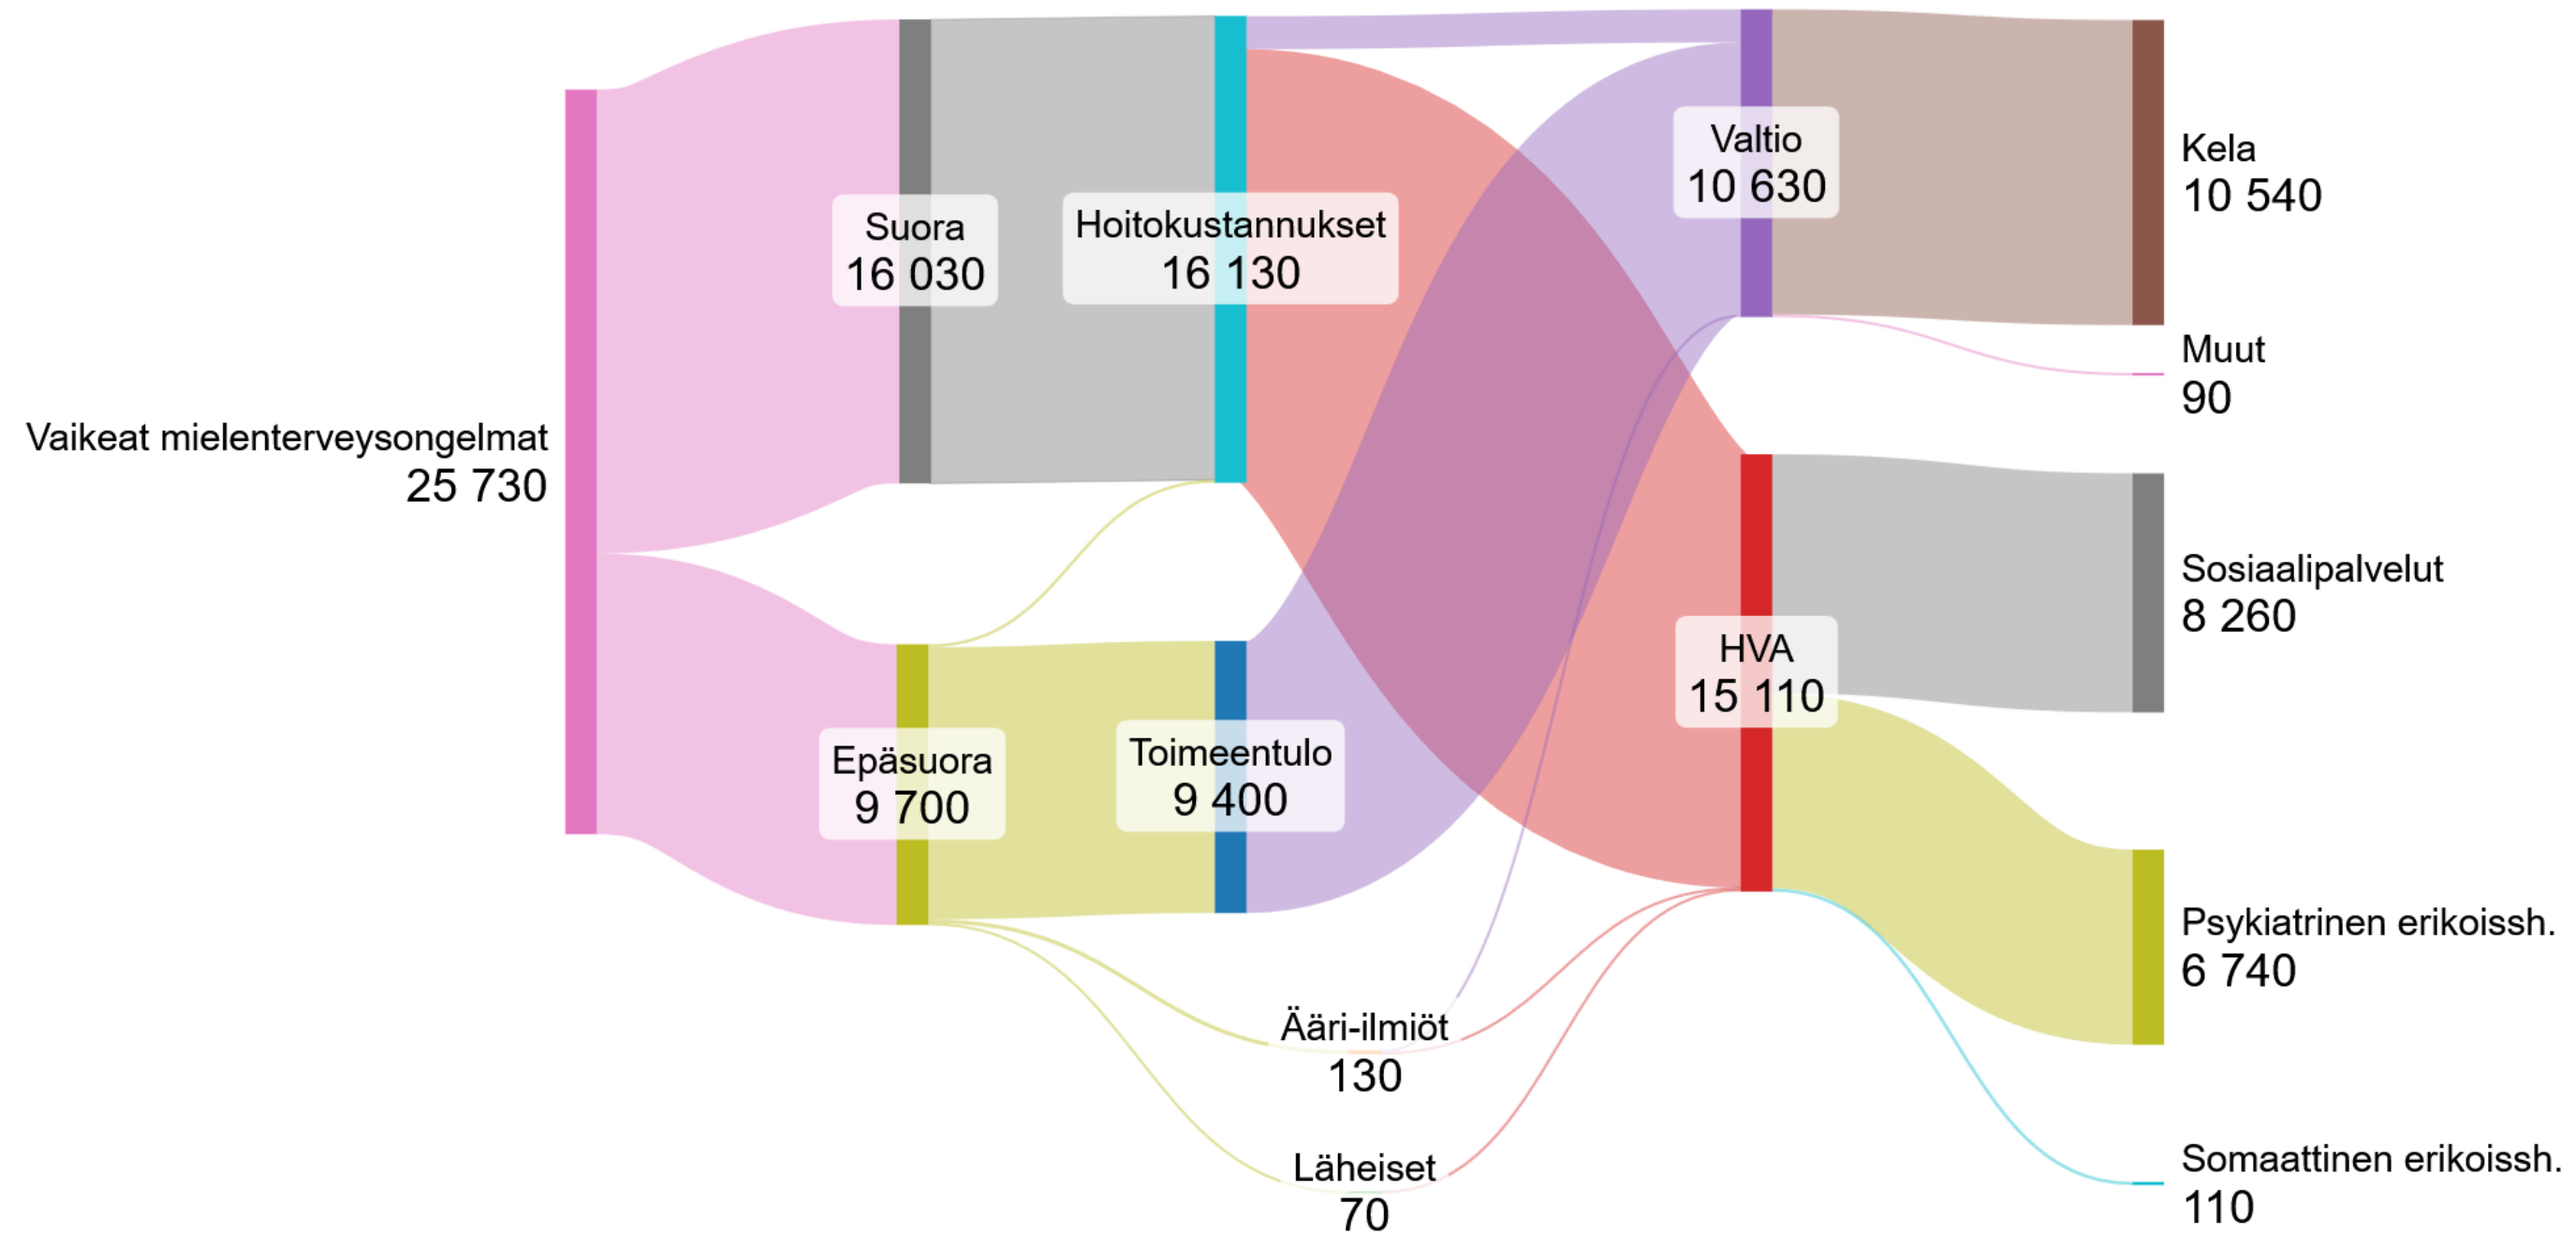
Vaikeat mielenterveysongelmat
25 730

Suora
16 030

Epäsuora
9 700

Hoitokustannukset
16 130

Toimeentulo
9 400

Ääri-ilmiöt
130

Läheiset
70

Valtio
10 630

HVA
15 110

Kela
10 540

Muut
90

Sosiaalipalvelut
8 260

Psykiatrinen erikoissh.
6 740

Somaattinen erikoissh.
110